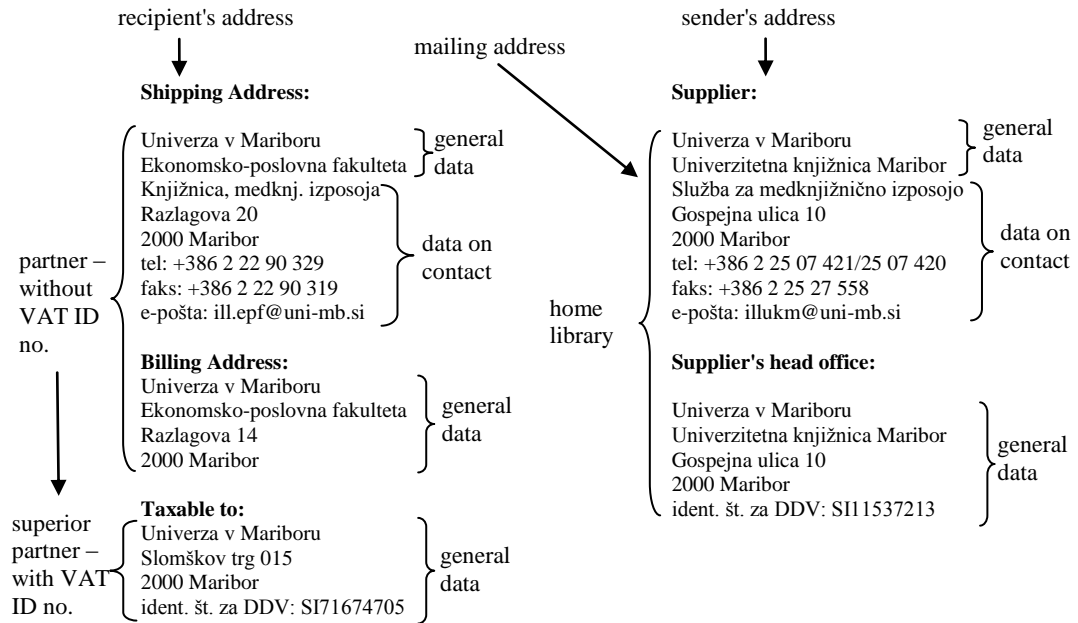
recipient's address

mailing address

sender's address

Shipping Address:

Univerza v Mariboru
Ekonomsko-poslovna fakulteta

general data

Knjižnica, medknj. izposoja
Razlagova 20
2000 Maribor
tel: +386 2 22 90 329
faks: +386 2 22 90 319
e-pošta: ill.epf@uni-mb.si

data on contact

partner – without VAT ID no.

Billing Address:
Univerza v Mariboru
Ekonomsko-poslovna fakulteta
Razlagova 14
2000 Maribor

general data

superior partner – with VAT ID no.

Taxable to:
Univerza v Mariboru
Slomškov trg 015
2000 Maribor
ident. št. za DDV: SI71674705

general data

Supplier:

Univerza v Mariboru
Univerzitetna knjižnica Maribor

general data

Služba za medknjižnično izposojo
Gospejna ulica 10
2000 Maribor
tel: +386 2 25 07 421/25 07 420
faks: +386 2 25 27 558
e-pošta: illukm@uni-mb.si

data on contact

home library

Supplier's head office:

Univerza v Mariboru
Univerzitetna knjižnica Maribor
Gospejna ulica 10
2000 Maribor
ident. št. za DDV: SI11537213

general data